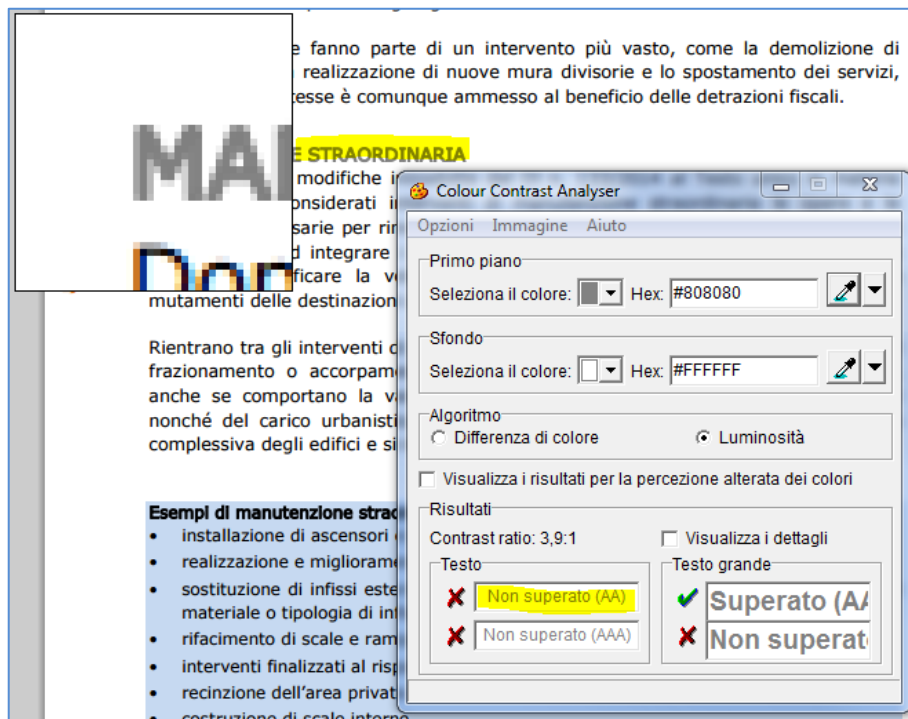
e fanno parte di un intervento più vasto, come la demolizione di realizzazione di nuove mura divisorie e lo spostamento dei servizi, tesse è comunque ammesso al beneficio delle detrazioni fiscali.

MA
Don

E STRAORDINARIA
modifiche i
onsiderati i
sarie per ri
d integrare
ficare la v
mutamenti delle destinazion

Rientrano tra gli interventi d
frazionamento o accorpame
anche se comportano la v
nonché del carico urbanisti
complessiva degli edifici e si

Esempi di manutenzione strad
• installazione di ascensori
• realizzazione e miglioram
• sostituzione di infissi este
materiale o tipologia di inf
• rifacimento di scale e ram
• interventi finalizzati al risp
• recinzione dell'area privat
• costruzione di scale interne

Colour Contrast Analyser
Opzioni Immagine Aiuto
Primo piano
Seleziona il colore: Hex: #808080
Sfondo
Seleziona il colore: Hex: #FFFFFF
Algoritmo
Differenza di colore
Luminosità
Visualizza i risultati per la percezione alterata dei colori
Risultati
Contrast ratio: 3,9:1
Visualizza i dettagli
Testo
Non superato (AA)
Non superato (AAA)
Testo grande
Superato (AA
Non superato